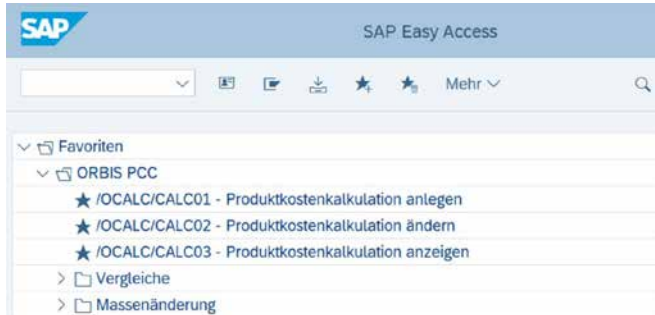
SAP

SAP Easy Access

Mehr

Favoriten

ORBIS PCC

/OCALC/CALC01 - Produktkostenkalkulation anlegen

/OCALC/CALC02 - Produktkostenkalkulation ändern

/OCALC/CALC03 - Produktkostenkalkulation anzeigen

Vergleiche

Massenänderung